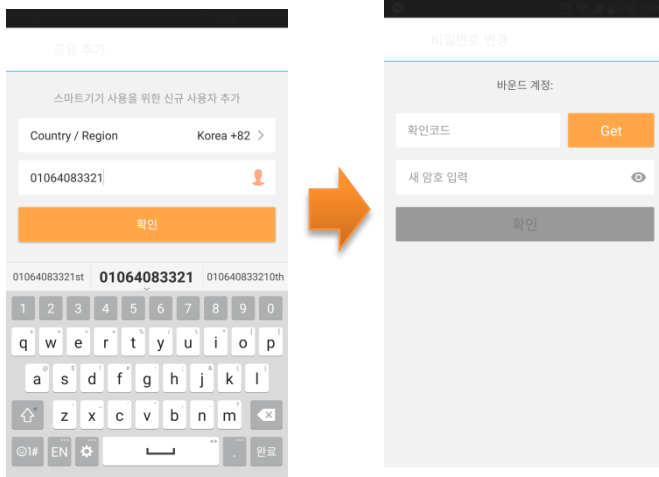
공유 추가

스마트기기 사용을 위한 신규 사용자 추가

Country / Region Korea +82 >

01064083321

확인

01064083321st 01064083321 01064083321 0th

1 2 3 4 5 6 7 8 9 0

q w e r t y u i o p

a s d f g h j k l

z x c v b n m

☺1# EN 완료

비밀번호 변경

바운드 계정:

확인코드 Get

새 암호 입력

확인